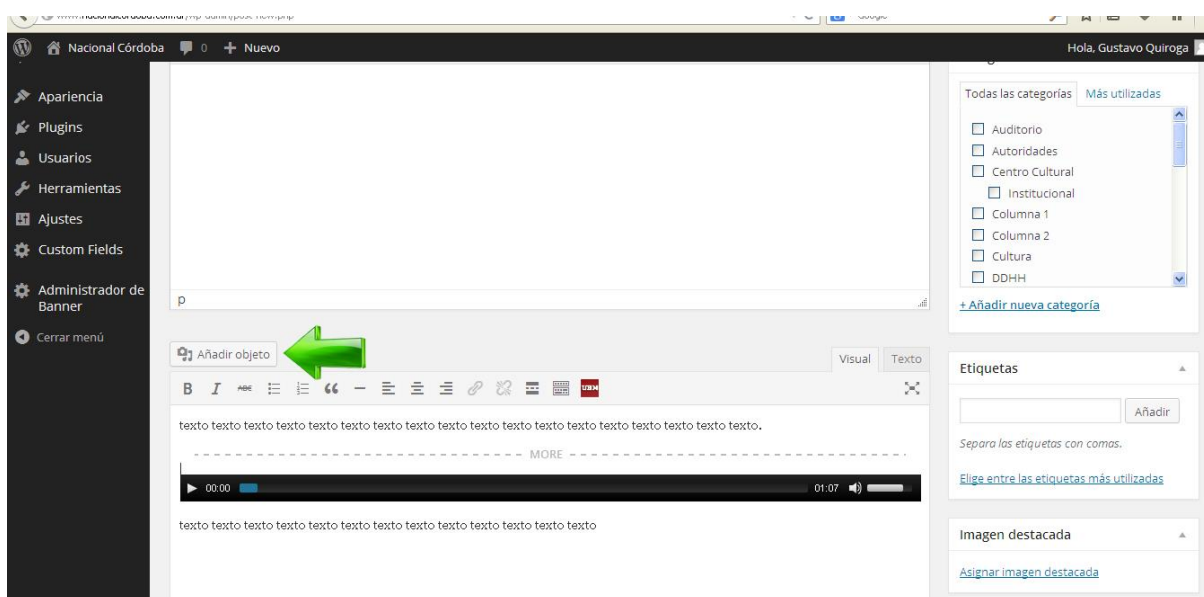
Nacional Córdoba 0 + Nuevo
Hola, Gustavo Quiroga

Apariencia
Plugins
Usuarios
Herramientas
Ajustes
Custom Fields
Administrador de Banner
Cerrar menú

p

Añadir objeto
Visual Texto

texto texto texto texto texto texto texto texto texto texto texto texto texto texto texto texto texto texto texto.

MORE

00:00 01:07

texto texto texto texto texto texto texto texto texto texto texto texto texto

Todas las categorías Más utilizadas
Auditorio
Autoridades
Centro Cultural
Institucional
Columna 1
Columna 2
Cultura
DDHH
+ Añadir nueva categoría

Etiquetas
Añadir
Separa las etiquetas con comas.
Elige entre las etiquetas más utilizadas

Imagen destacada
Asignar imagen destacada